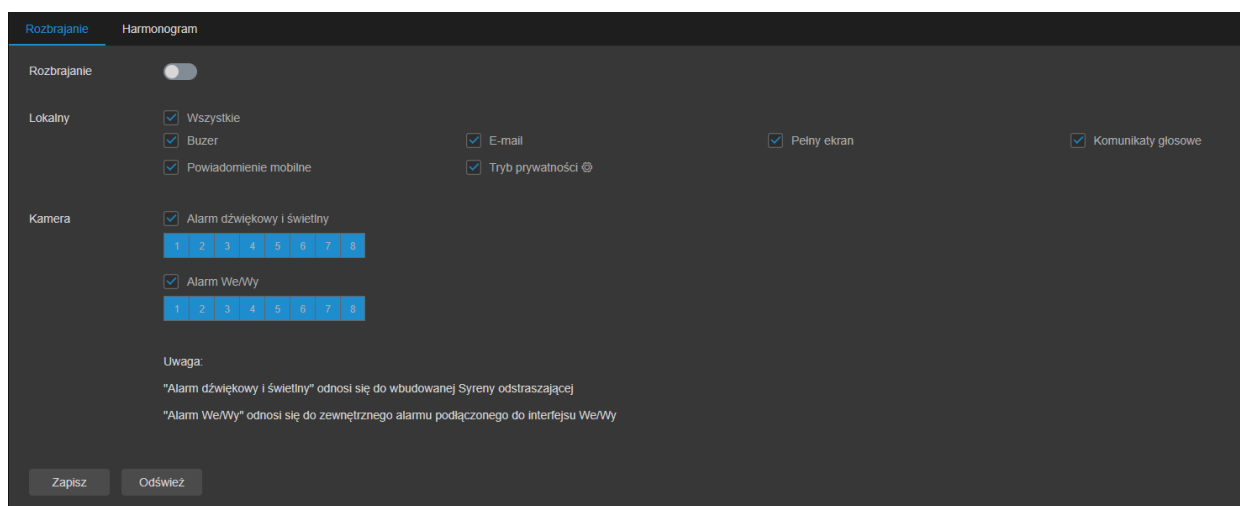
Rozbrajanie Harmonogram

Rozbrajanie

Lokalny
Wszystkie
Buzer
E-mail
Pełny ekran
Komunikaty głosowe
Powiadomienie mobilne
Tryb prywatności

Kamera
Alarm dźwiękowy i świetlny
| 1 | 2 | 3 | 4 | 5 | 6 | 7 | 8 |
|---|---|---|---|---|---|---|---|

Alarm We/Wy
| 1 | 2 | 3 | 4 | 5 | 6 | 7 | 8 |
|---|---|---|---|---|---|---|---|

Uwaga:
"Alarm dźwiękowy i świetlny" odnosi się do wbudowanej Syreny odstraszającej
"Alarm We/Wy" odnosi się do zewnętrznego alarmu podłączonego do interfejsu We/Wy

Zapisz Odśwież